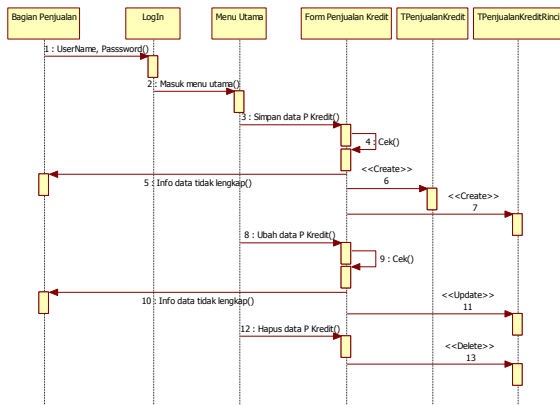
Bagian Penjualan
LogIn
Menu Utama
Form Penjualan Kredit
TPenjualanKredit
TPenjualanKreditRinci

1 : UserName, Passsword()
2 : Masuk menu utama()
3 : Simpan data P Kredit()
4 : Cek()
5 : Info data tidak lengkap()
<<Create>>
6
<<Create>>
7
8 : Ubah data P Kredit()
9 : Cek()
10 : Info data tidak lengkap()
<<Update>>
11
12 : Hapus data P Kredit()
<<Delete>>
13